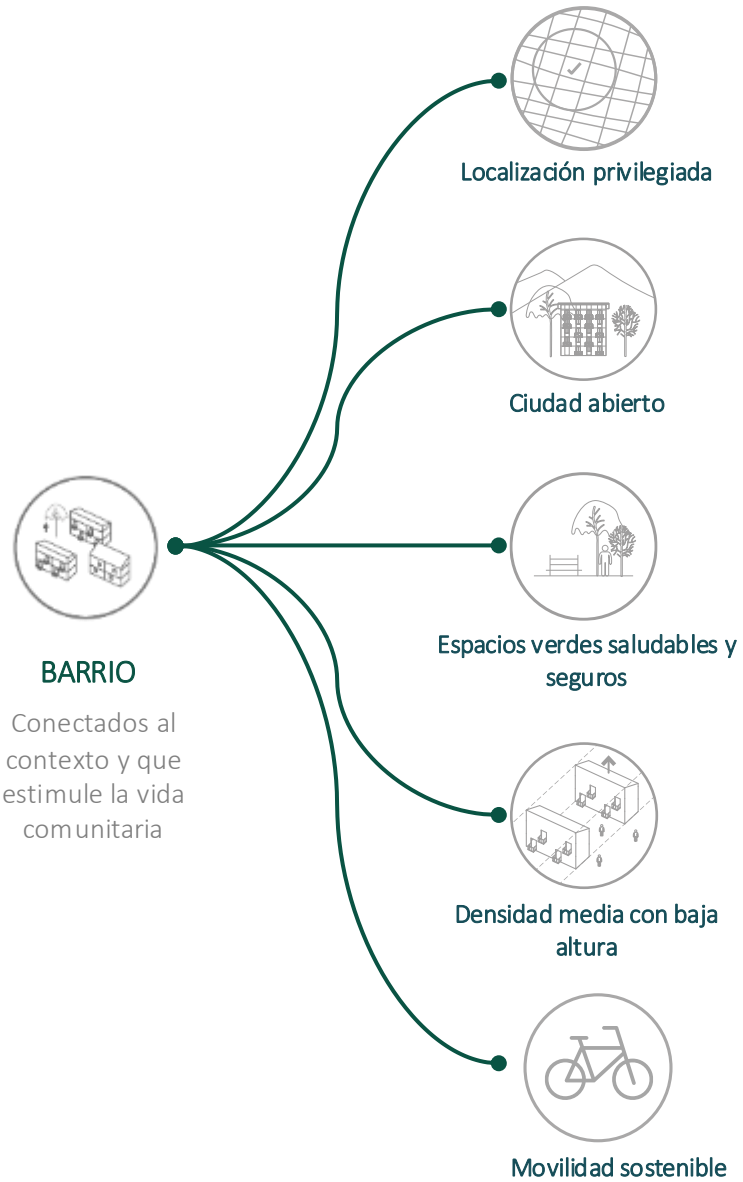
Localización privilegiada

Ciudad abierto

BARRIO

Conectados al contexto y que estimule la vida comunitaria

Espacios verdes saludables y seguros

Densidad media con baja altura

Movilidad sostenible